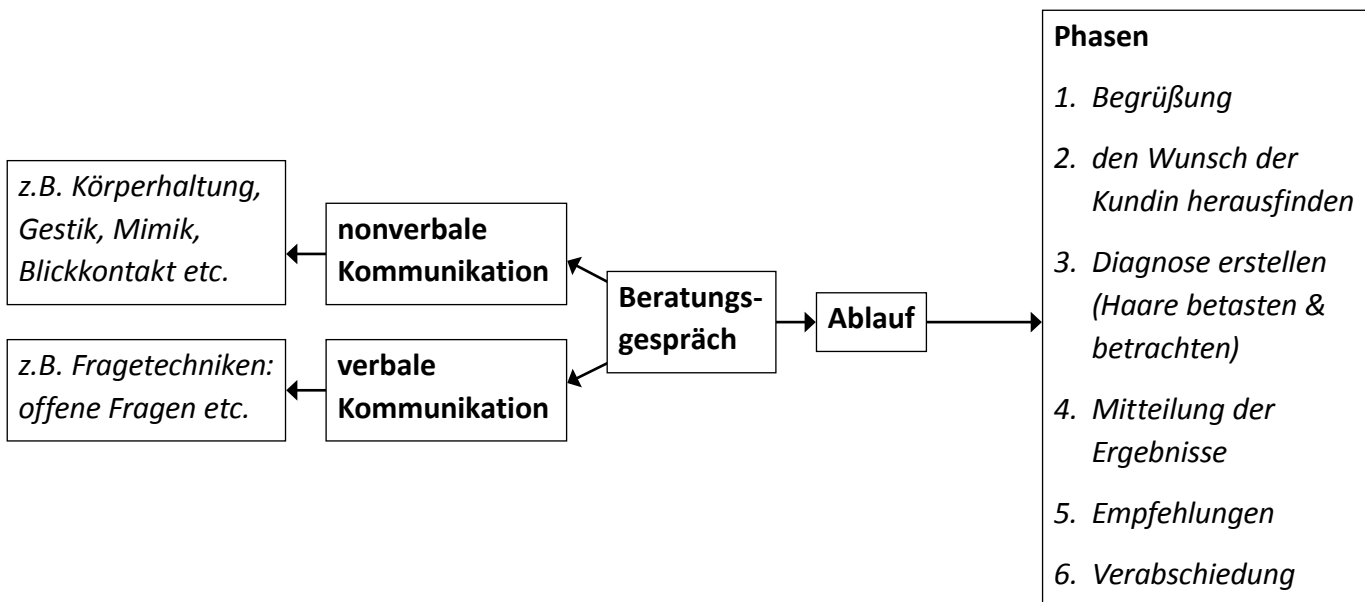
z.B. Körperhaltung, Gestik, Mimik, Blickkontakt etc.

nonverbale Kommunikation

z.B. Fragetechniken: offene Fragen etc.

verbale Kommunikation

Beratungsgespräch

Ablauf

Phasen

1. Begrüßung
2. den Wunsch der Kundin herausfinden
3. Diagnose erstellen (Haare betasten & betrachten)
4. Mitteilung der Ergebnisse
5. Empfehlungen
6. Verabschiedung